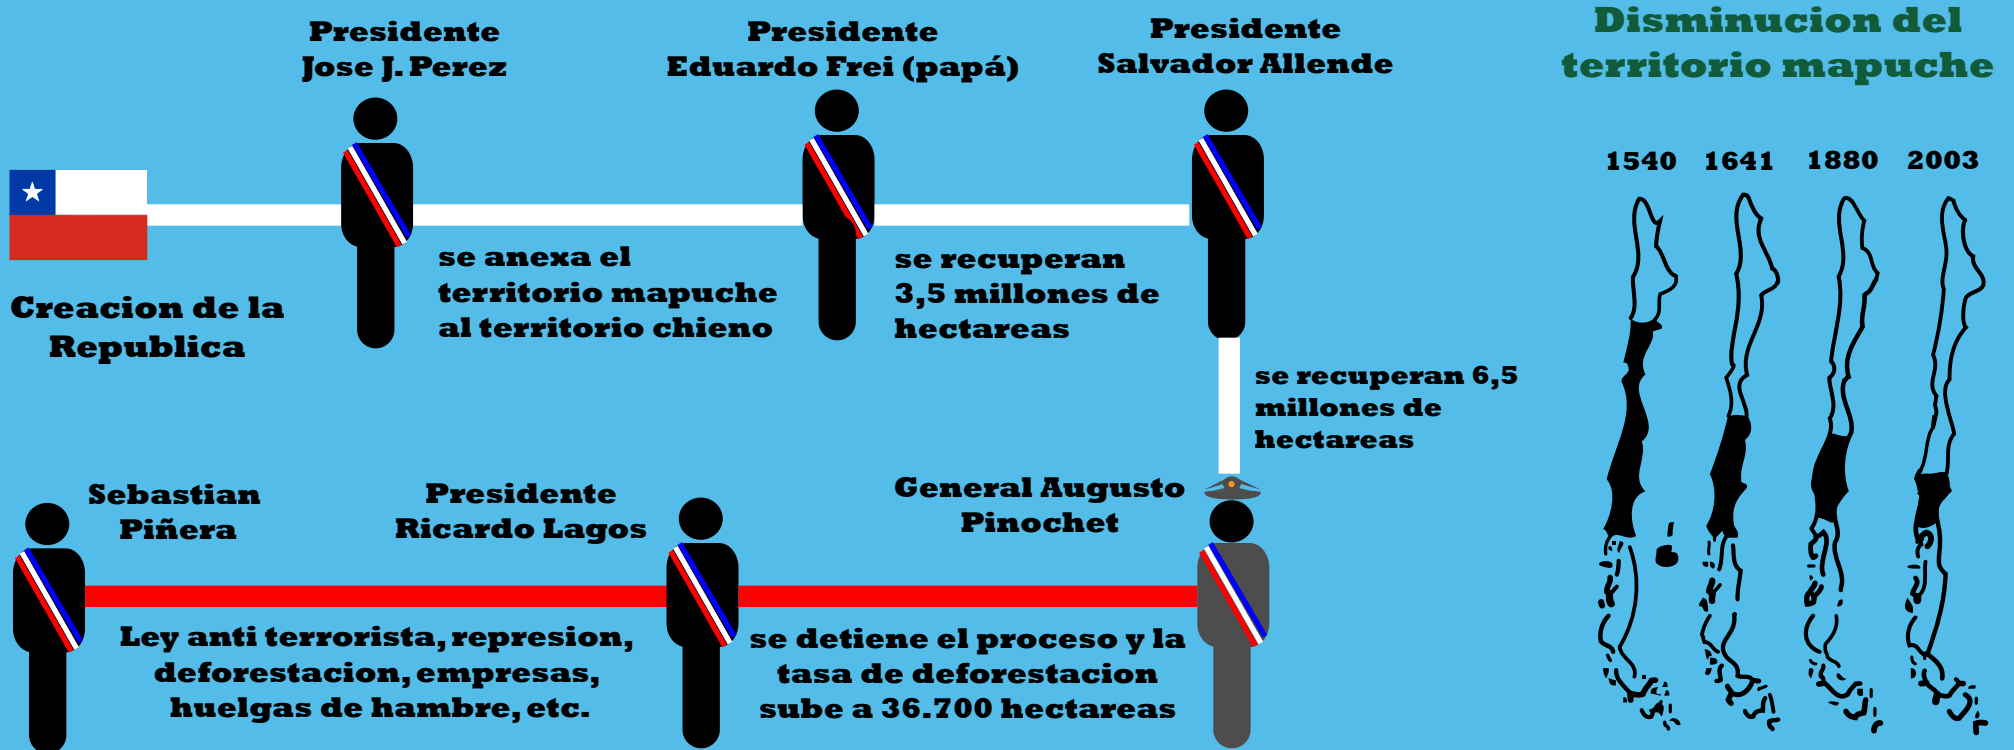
Presidente
Jose J. Perez

Presidente
Eduardo Frei (papá)

Presidente
Salvador Allende

Disminucion del territorio mapuche

1540 1641 1880 2003

Creacion de la Republica

se anexa el territorio mapuche al territorio chieno

se recuperan 3,5 millones de hectareas

se recuperan 6,5 millones de hectareas

Sebastian Piñera

Presidente
Ricardo Lagos

General Augusto Pinochet

Ley anti terrorista, represion, deforestacion, empresas, huelgas de hambre, etc.

se detiene el proceso y la tasa de deforestacion sube a 36.700 hectareas